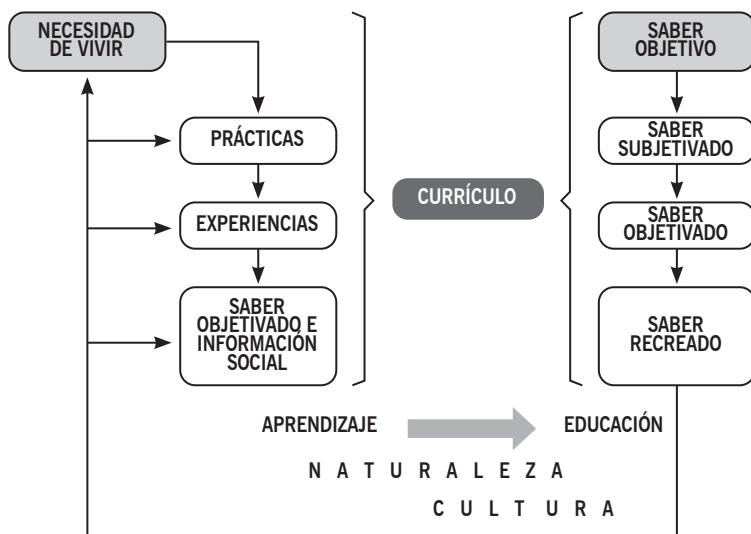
NECESIDAD DE VIVIR

PRÁCTICAS

EXPERIENCIAS

SABER OBJETIVADO E INFORMACIÓN SOCIAL

CURRÍCULO

SABER OBJETIVO

SABER SUBJETIVADO

SABER OBJETIVADO

SABER RECREADO

APRENDIZAJE

EDUCACIÓN

N A T U R A L E Z A

C U L T U R A